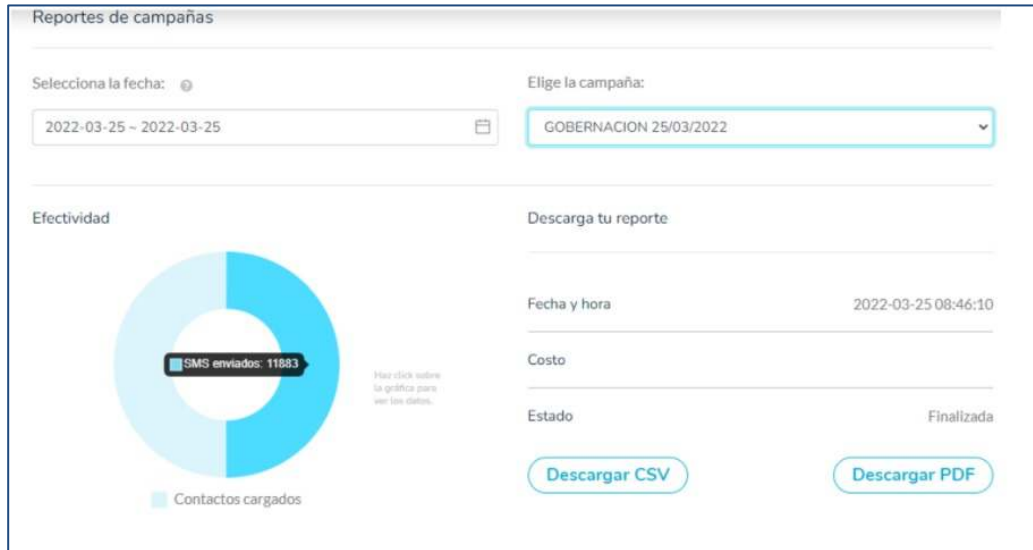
Reportes de campañas

Selecciona la fecha:

2022-03-25 ~ 2022-03-25

Elige la campaña:

GOBERNACION 25/03/2022

Efectividad

SMS enviados: 11883

Haz click sobre la gráfica para ver los datos.

Contactos cargados

Descarga tu reporte

Fecha y hora 2022-03-25 08:46:10

Costo

Estado Finalizada

Descargar CSV

Descargar PDF